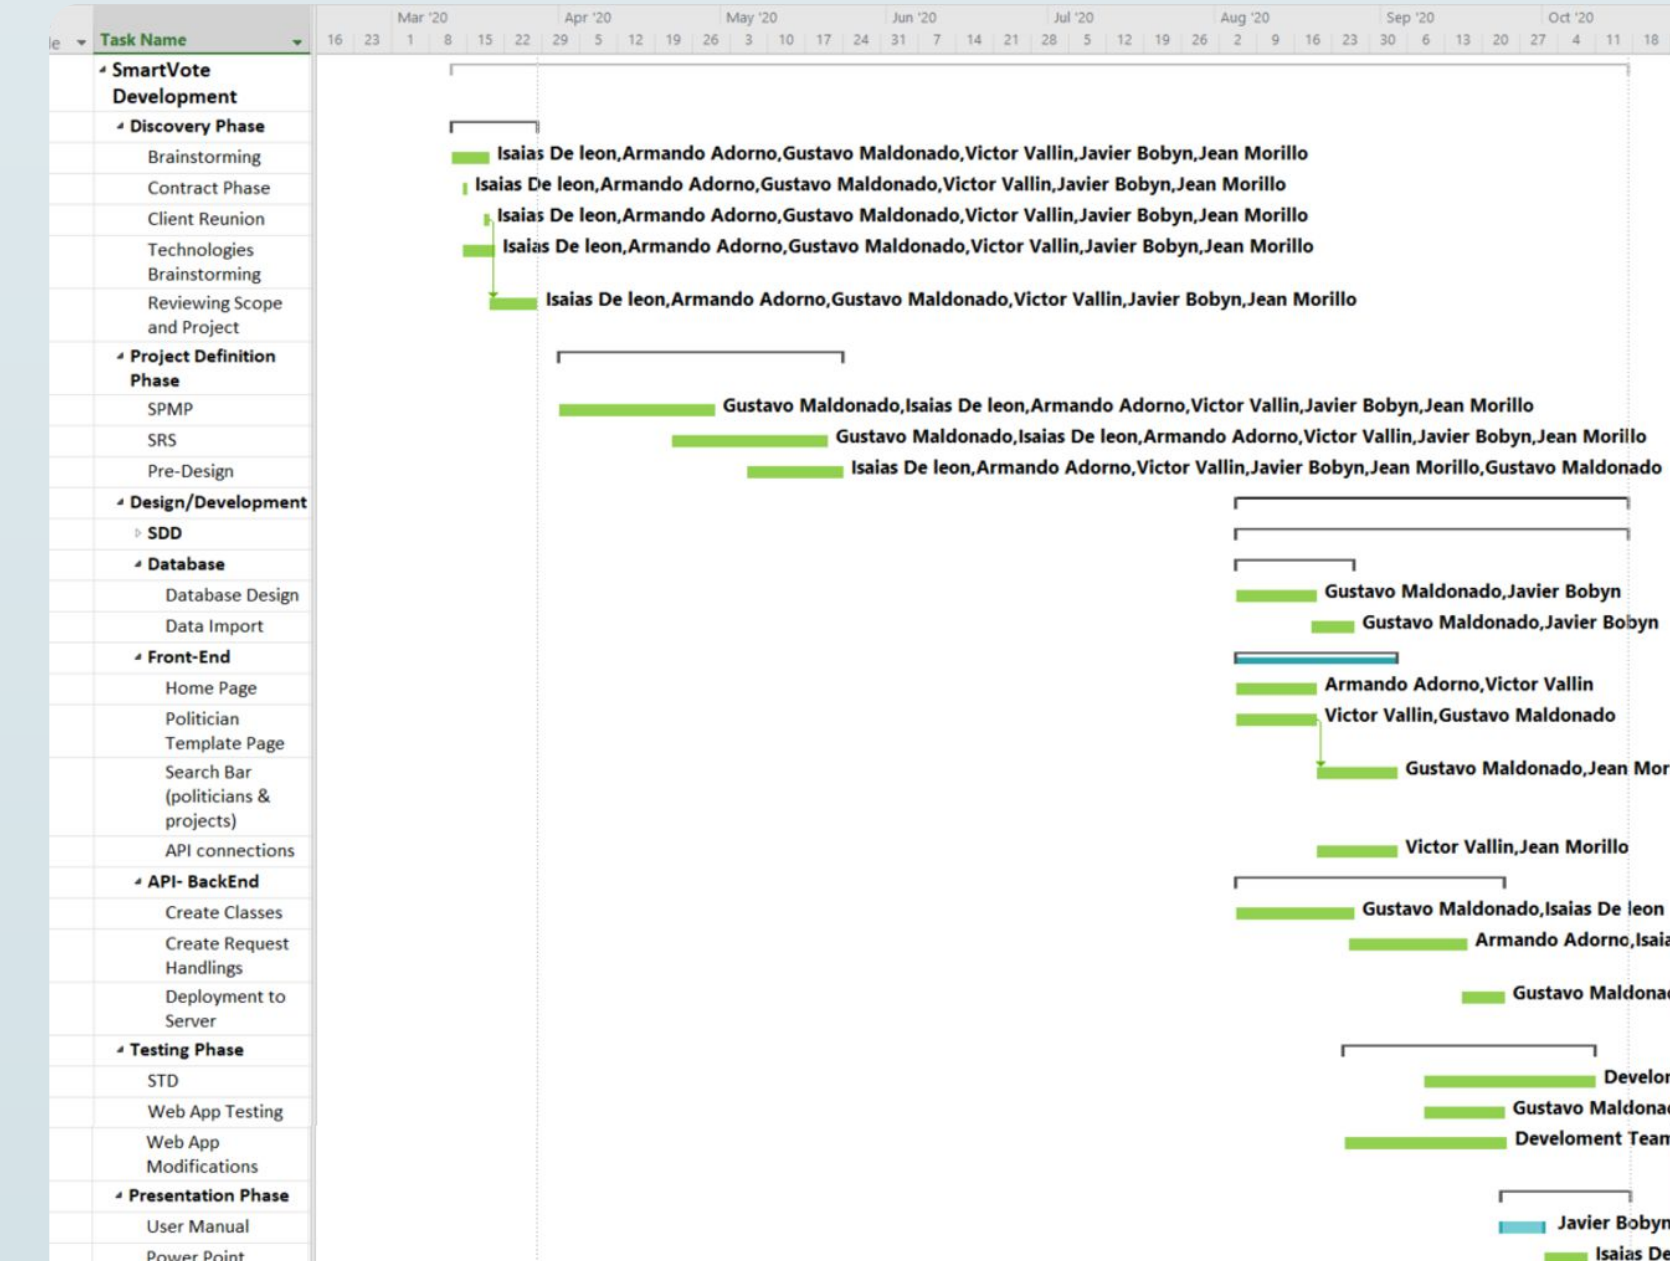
le | Task Name

| Mar '20 | | | | | Apr '20 | | | | May '20 | | | | | Jun '20 | | | | Jul '20 | | | | Aug '20 | | | | | Sep '20 | | | | Oct '20 | | |
|---|---|---|---|---|---|---|---|---|---|---|---|---|---|---|---|---|---|---|---|---|---|---|---|---|---|---|---|---|---|---|---|---|---|
| 16 | 23 | 1 | 8 | 15 | 22 | 29 | 5 | 12 | 19 | 26 | 3 | 10 | 17 | 24 | 31 | 7 | 14 | 21 | 28 | 5 | 12 | 19 | 26 | 2 | 9 | 16 | 23 | 30 | 6 | 13 | 20 | 27 | 4 | 11 | 18 |

SmartVote Development
Discovery Phase
Brainstorming — Isaias De leon,Armando Adorno,Gustavo Maldonado,Victor Vallin,Javier Bobyn,Jean Morillo
Contract Phase — Isaias De leon,Armando Adorno,Gustavo Maldonado,Victor Vallin,Javier Bobyn,Jean Morillo
Client Reunion — Isaias De leon,Armando Adorno,Gustavo Maldonado,Victor Vallin,Javier Bobyn,Jean Morillo
Technologies Brainstorming — Isaias De leon,Armando Adorno,Gustavo Maldonado,Victor Vallin,Javier Bobyn,Jean Morillo
Reviewing Scope and Project — Isaias De leon,Armando Adorno,Gustavo Maldonado,Victor Vallin,Javier Bobyn,Jean Morillo
Project Definition Phase
SPMP — Gustavo Maldonado,Isaias De leon,Armando Adorno,Victor Vallin,Javier Bobyn,Jean Morillo
SRS — Gustavo Maldonado,Isaias De leon,Armando Adorno,Victor Vallin,Javier Bobyn,Jean Morillo
Pre-Design — Isaias De leon,Armando Adorno,Victor Vallin,Javier Bobyn,Jean Morillo,Gustavo Maldonado
Design/Development
SDD
Database
Database Design — Gustavo Maldonado,Javier Bobyn
Data Import — Gustavo Maldonado,Javier Bobyn
Front-End
Home Page — Armando Adorno,Victor Vallin
Politician Template Page — Victor Vallin,Gustavo Maldonado
Search Bar (politicians & projects) — Gustavo Maldonado,Jean Mor
API connections — Victor Vallin,Jean Morillo
API- BackEnd
Create Classes — Gustavo Maldonado,Isaias De leon
Create Request Handlings — Armando Adorno,Isaia
Deployment to Server — Gustavo Maldona
Testing Phase
STD — Develop
Web App Testing — Gustavo Maldona
Web App Modifications — Delevoment Tean
Presentation Phase
User Manual — Javier Bobyn
Power Point — Isaias De